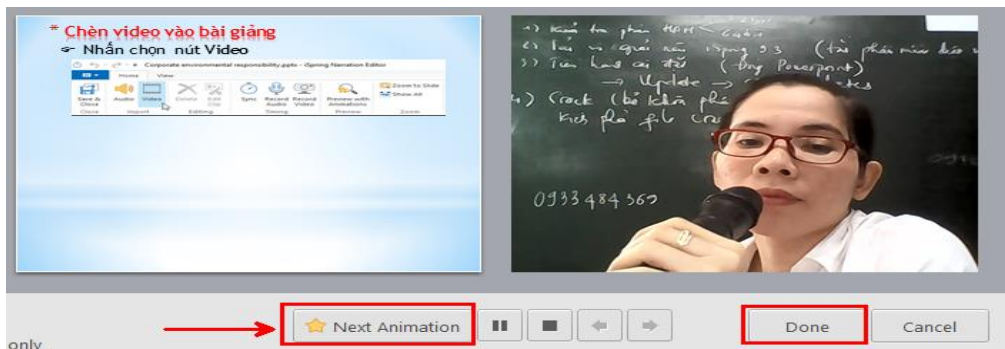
* Chèn video vào bài giảng
Nhấn chọn nút Video

Corporate environmental responsibility.pptx - iSpring Narration Editor
Home View
Save & Close Audio Video Delete Edit Clip Sync Record Audio Record Video Preview with Animations Zoom to Slide Show All
Close Insert Editing Timing Preview Zoom

1) Kiểm tra phần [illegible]
2) Tải và giải nén iSpring 9.3 (tải phần mềm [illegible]
3) Tìm hướng cài đặt (trong Powerpoint)
→ Update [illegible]
4) Crack (bẻ khóa phần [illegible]
kích hoạt file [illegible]

0933 484 369

Next Animation
Done
Cancel
only